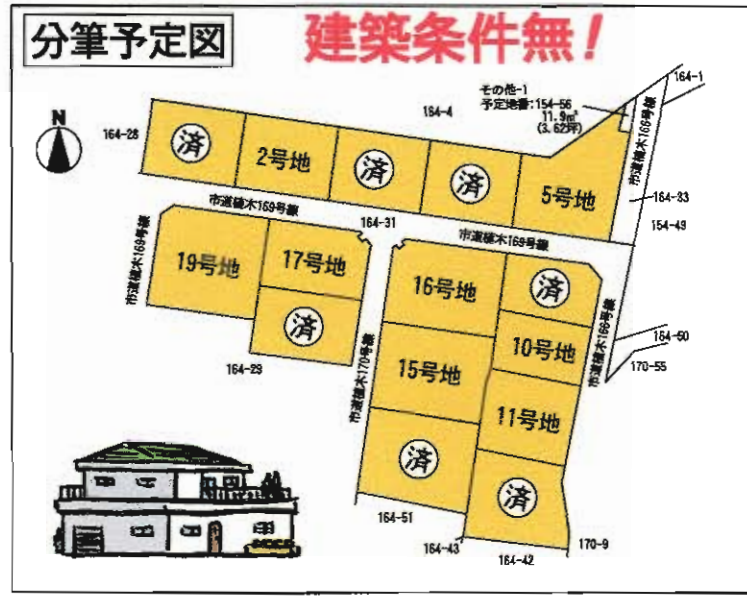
分筆予定図

建築条件無!

N

164-28

164-4

その他-1
予定地番:154-56
11.9m²
(3.62坪)

164-1

市道槻木166号線

済

2号地

済

済

5号地

164-33

154-49

市道槻木169号線

164-31

市道槻木169号線

市道槻木169号線

19号地

17号地

済

164-29

16号地

済

市道槻木170号線

15号地

10号地

市道槻木166号線

164-50

170-55

11号地

済

済

164-51

164-43

164-42

170-9